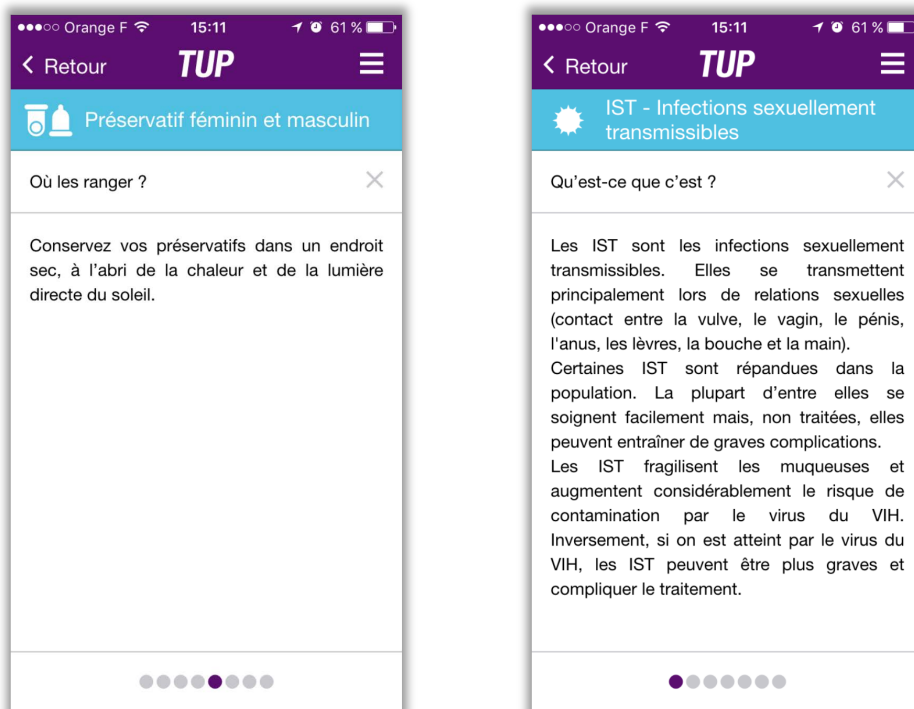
●●●○○ Orange F 15:11 61 %

< Retour TUP

Préservatif féminin et masculin

Où les ranger ?

Conservez vos préservatifs dans un endroit sec, à l'abri de la chaleur et de la lumière directe du soleil.

●●●○○ Orange F 15:11 61 %

< Retour TUP

IST - Infections sexuellement transmissibles

Qu'est-ce que c'est ?

Les IST sont les infections sexuellement transmissibles. Elles se transmettent principalement lors de relations sexuelles (contact entre la vulve, le vagin, le pénis, l'anus, les lèvres, la bouche et la main).
Certaines IST sont répandues dans la population. La plupart d'entre elles se soignent facilement mais, non traitées, elles peuvent entraîner de graves complications.
Les IST fragilisent les muqueuses et augmentent considérablement le risque de contamination par le virus du VIH. Inversement, si on est atteint par le virus du VIH, les IST peuvent être plus graves et compliquer le traitement.